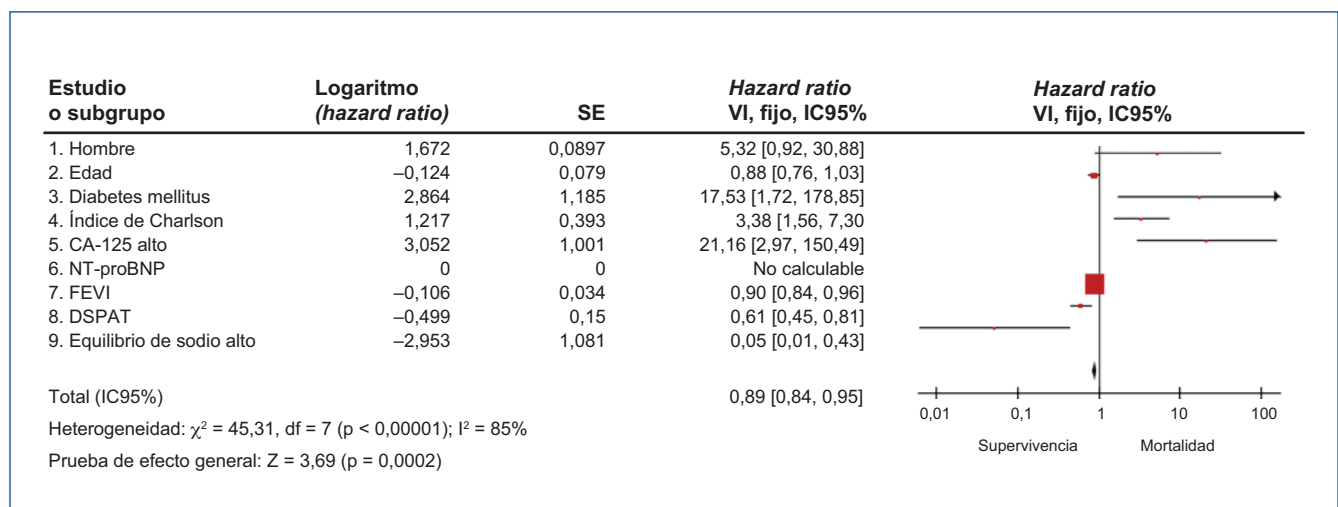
| Estudio o subgrupo | Logaritmo *(hazard ratio)* | SE | *Hazard ratio* VI, fijo, IC95% |
|---|---|---|---|
| 1. Hombre | 1,672 | 0,0897 | 5,32 [0,92, 30,88] |
| 2. Edad | –0,124 | 0,079 | 0,88 [0,76, 1,03] |
| 3. Diabetes mellitus | 2,864 | 1,185 | 17,53 [1,72, 178,85] |
| 4. Índice de Charlson | 1,217 | 0,393 | 3,38 [1,56, 7,30] |
| 5. CA-125 alto | 3,052 | 1,001 | 21,16 [2,97, 150,49] |
| 6. NT-proBNP | 0 | 0 | No calculable |
| 7. FEVI | –0,106 | 0,034 | 0,90 [0,84, 0,96] |
| 8. DSPAT | –0,499 | 0,15 | 0,61 [0,45, 0,81] |
| 9. Equilibrio de sodio alto | –2,953 | 1,081 | 0,05 [0,01, 0,43] |
| Total (IC95%) | | | 0,89 [0,84, 0,95] |

*Hazard ratio* VI, fijo, IC95%

0,01 0,1 1 10 100

Supervivencia Mortalidad

Heterogeneidad: $\chi^2 = 45,31$, df = 7 (p < 0,00001); $I^2 = 85\%$

Prueba de efecto general: Z = 3,69 (p = 0,0002)